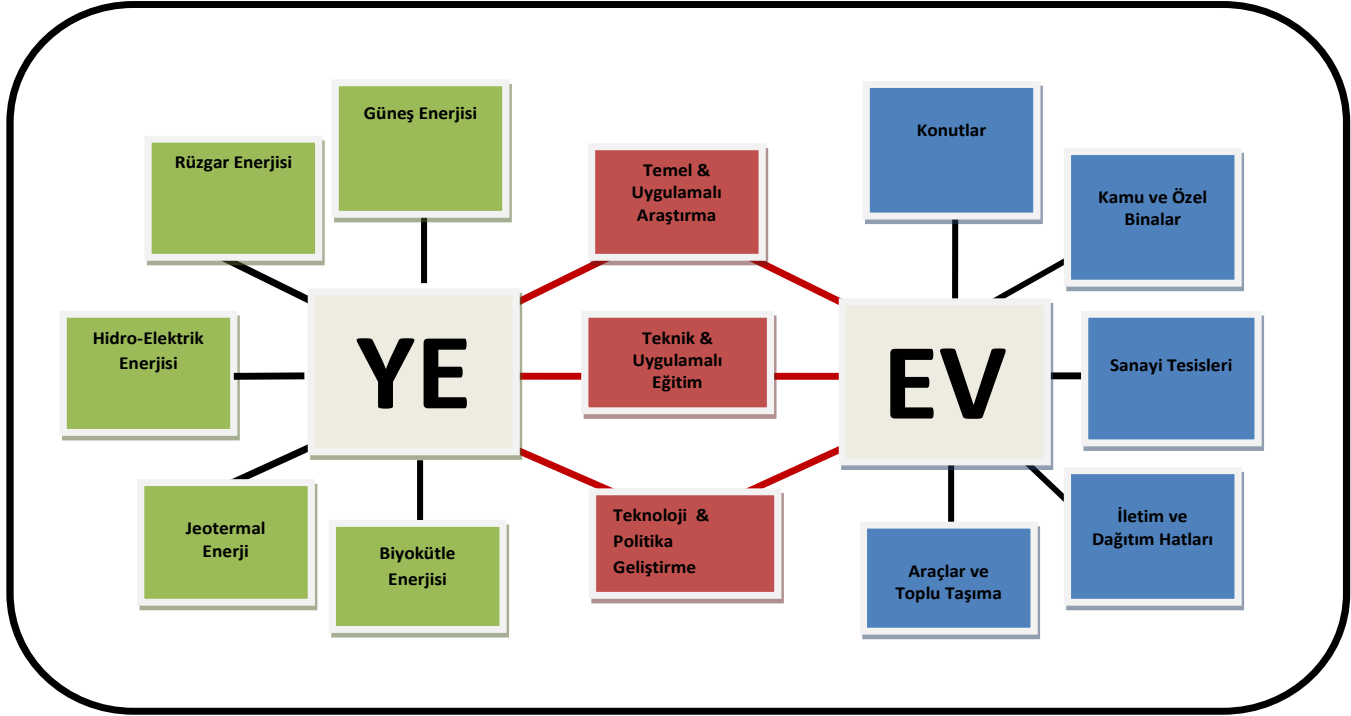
Güneş Enerjisi

Rüzgar Enerjisi

Hidro-Elektrik Enerjisi

YE

Jeotermal Enerji

Biyokütle Enerjisi

Temel & Uygulamalı Araştırma

Teknik & Uygulamalı Eğitim

Teknoloji & Politika Geliştirme

Konutlar

Kamu ve Özel Binalar

EV

Sanayi Tesisleri

Araçlar ve Toplu Taşıma

İletim ve Dağıtım Hatları